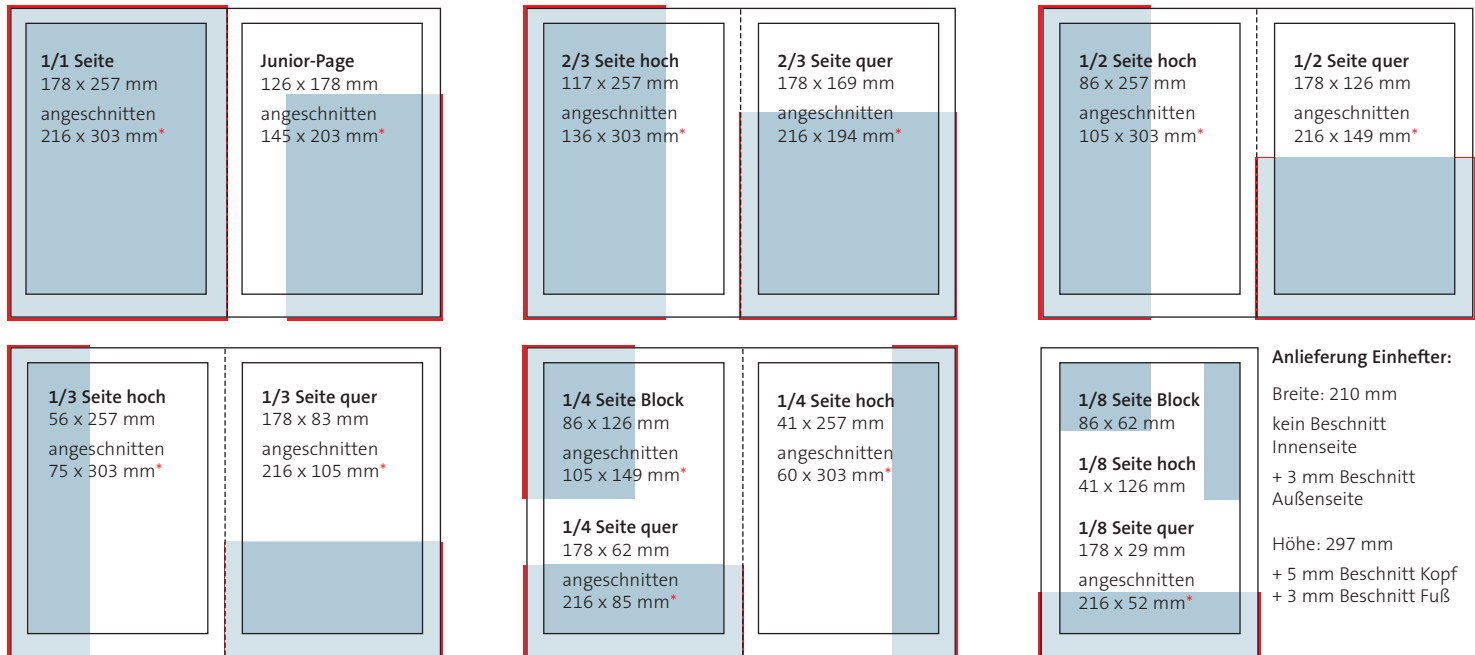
1/1 Seite
178 x 257 mm
angeschnitten
216 x 303 mm*

Junior-Page
126 x 178 mm
angeschnitten
145 x 203 mm*

2/3 Seite hoch
117 x 257 mm
angeschnitten
136 x 303 mm*

2/3 Seite quer
178 x 169 mm
angeschnitten
216 x 194 mm*

1/2 Seite hoch
86 x 257 mm
angeschnitten
105 x 303 mm*

1/2 Seite quer
178 x 126 mm
angeschnitten
216 x 149 mm*

1/3 Seite hoch
56 x 257 mm
angeschnitten
75 x 303 mm*

1/3 Seite quer
178 x 83 mm
angeschnitten
216 x 105 mm*

1/4 Seite Block
86 x 126 mm
angeschnitten
105 x 149 mm*

1/4 Seite quer
178 x 62 mm
angeschnitten
216 x 85 mm*

1/4 Seite hoch
41 x 257 mm
angeschnitten
60 x 303 mm*

1/8 Seite Block
86 x 62 mm

1/8 Seite hoch
41 x 126 mm

1/8 Seite quer
178 x 29 mm
angeschnitten
216 x 52 mm*

Anlieferung Einhefter:

Breite: 210 mm

kein Beschnitt Innenseite

+ 3 mm Beschnitt Außenseite

Höhe: 297 mm

+ 5 mm Beschnitt Kopf
+ 3 mm Beschnitt Fuß